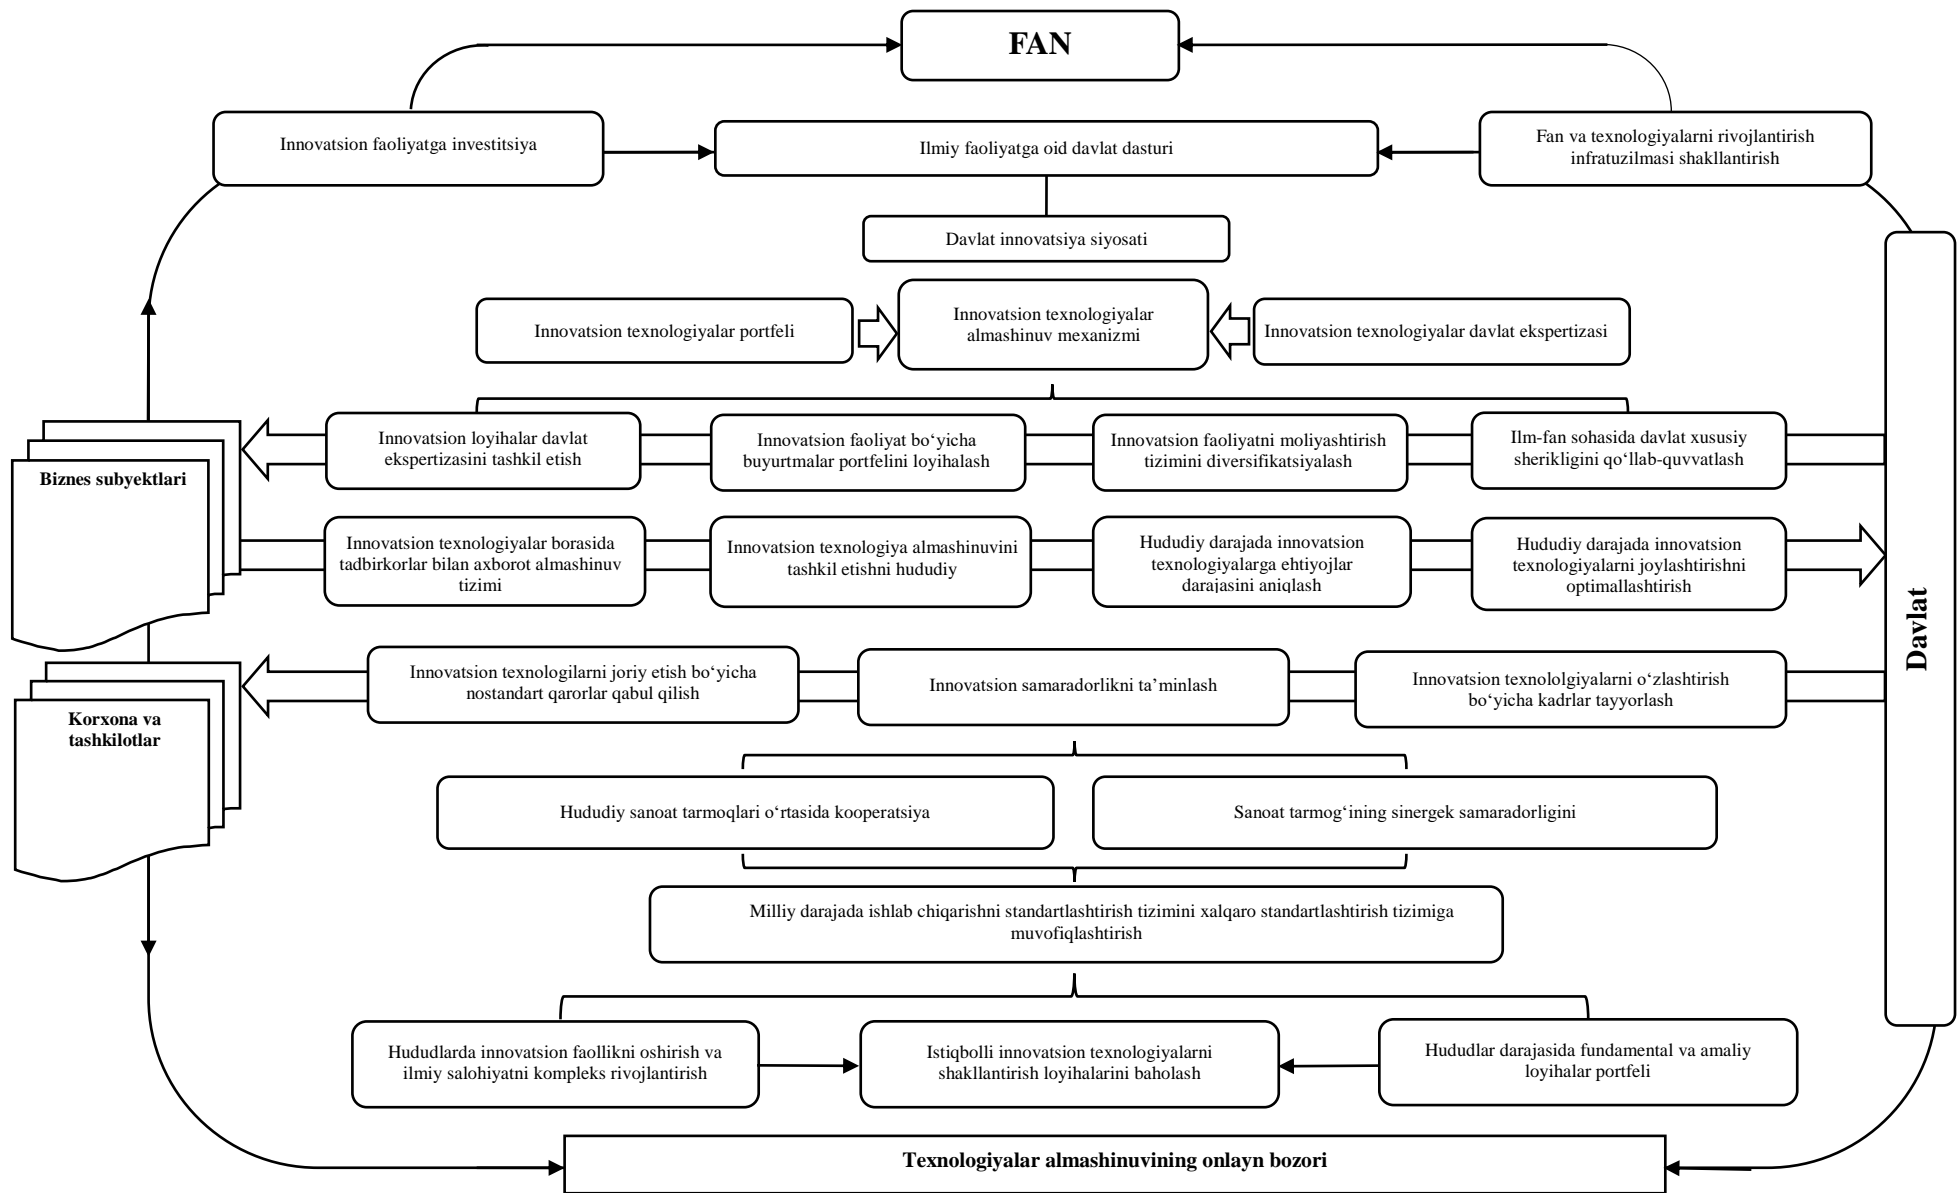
FAN

Innovatsion faoliyatga investitsiya

Ilmiy faoliyatga oid davlat dasturi

Fan va texnologiyalarni rivojlantirish infratuzilmasi shakllantirish

Davlat innovatsiya siyosati

Innovatsion texnologiyalar portfeli

Innovatsion texnologiyalar almashinuv mexanizmi

Innovatsion texnologiyalar davlat ekspertizasi

Biznes subyektlari

Innovatsion loyihalar davlat ekspertizasini tashkil etish

Innovatsion faoliyat bo‘yicha buyurtmalar portfelini loyihalash

Innovatsion faoliyatni moliyashtirish tizimini diversifikatsiyalash

Ilm-fan sohasida davlat xususiy sherikligini qo‘llab-quvvatlash

Innovatsion texnologiyalar borasida tadbirkorlar bilan axborot almashinuv tizimi

Innovatsion texnologiya almashinuvini tashkil etishni hududiy

Hududiy darajada innovatsion texnologiyalarga ehtiyojlar darajasini aniqlash

Hududiy darajada innovatsion texnologiyalarni joylashtirishni optimallashtirish

Davlat

Korxona va tashkilotlar

Innovatsion texnologilarni joriy etish bo‘yicha nostandart qarorlar qabul qilish

Innovatsion samaradorlikni ta’minlash

Innovatsion texnololgiyalarni o‘zlashtirish bo‘yicha kadrlar tayyorlash

Hududiy sanoat tarmoqlari o‘rtasida kooperatsiya

Sanoat tarmog‘ining sinergek samaradorligini

Milliy darajada ishlab chiqarishni standartlashtirish tizimini xalqaro standartlashtirish tizimiga muvofiqlashtirish

Hududlarda innovatsion faollikni oshirish va ilmiy salohiyatni kompleks rivojlantirish

Istiqbolli innovatsion texnologiyalarni shakllantirish loyihalarini baholash

Hududlar darajasida fundamental va amaliy loyihalar portfeli

Texnologiyalar almashinuvining onlayn bozori